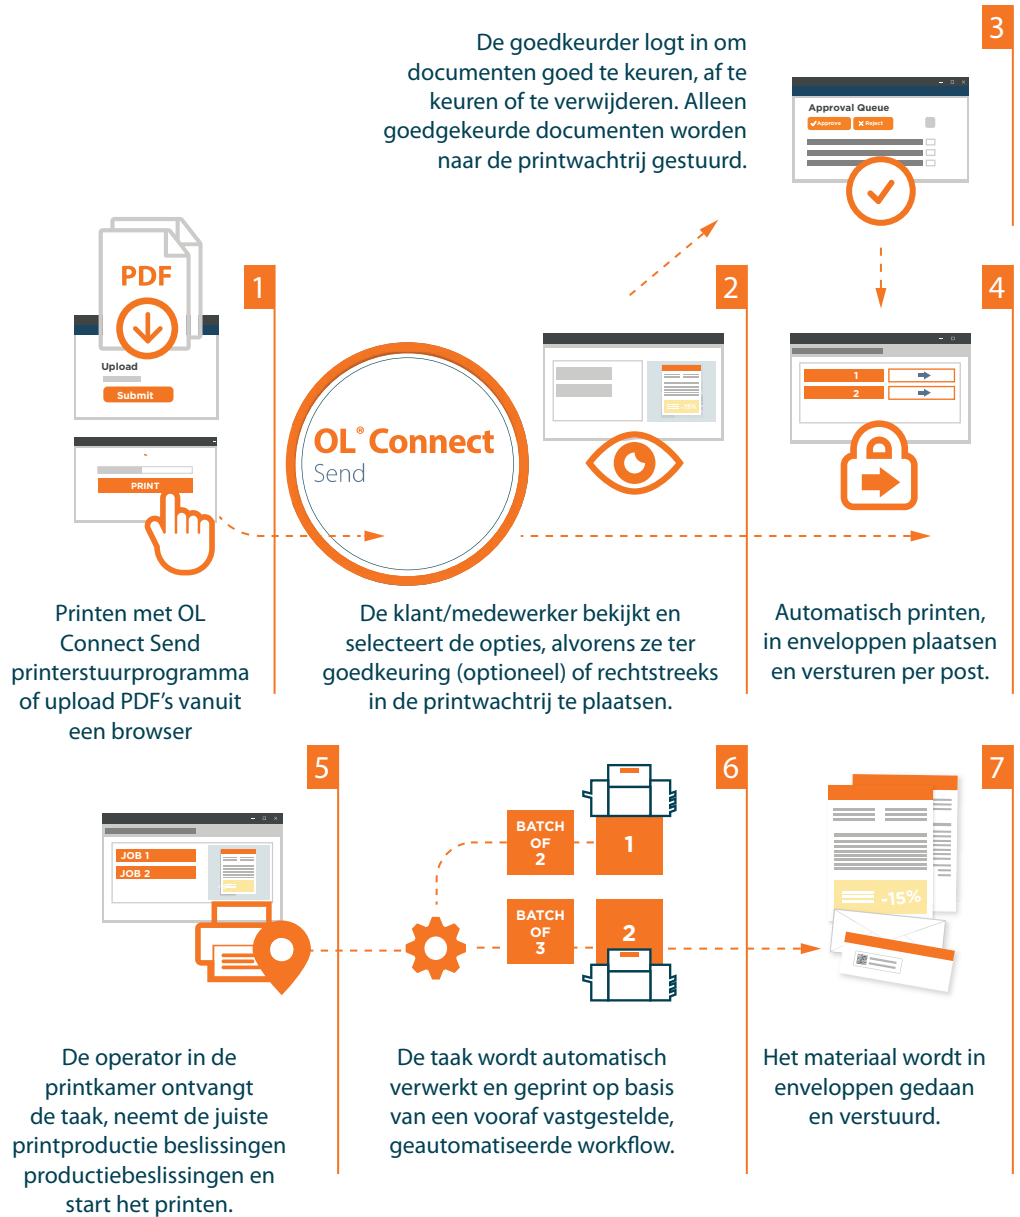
De goedkeurder logt in om documenten goed te keuren, af te keuren of te verwijderen. Alleen goedgekeurde documenten worden naar de printwachtrij gestuurd.

3

Approval Queue
Approve
Reject

PDF

Upload
Submit

PRINT

1

OL® Connect
Send

2

-15%

4

1
2

Printen met OL Connect Send printerstuurprogramma of upload PDF's vanuit een browser

De klant/medewerker bekijkt en selecteert de opties, alvorens ze ter goedkeuring (optioneel) of rechtstreeks in de printwachtrij te plaatsen.

Automatisch printen, in enveloppen plaatsen en versturen per post.

5

JOB 1
JOB 2

BATCH OF 2

1

BATCH OF 3

2

6

7

-15%

De operator in de printkamer ontvangt de taak, neemt de juiste printproductie beslissingen productiebeslissingen en start het printen.

De taak wordt automatisch verwerkt en geprint op basis van een vooraf vastgestelde, geautomatiseerde workflow.

Het materiaal wordt in enveloppen gedaan en verstuurd.